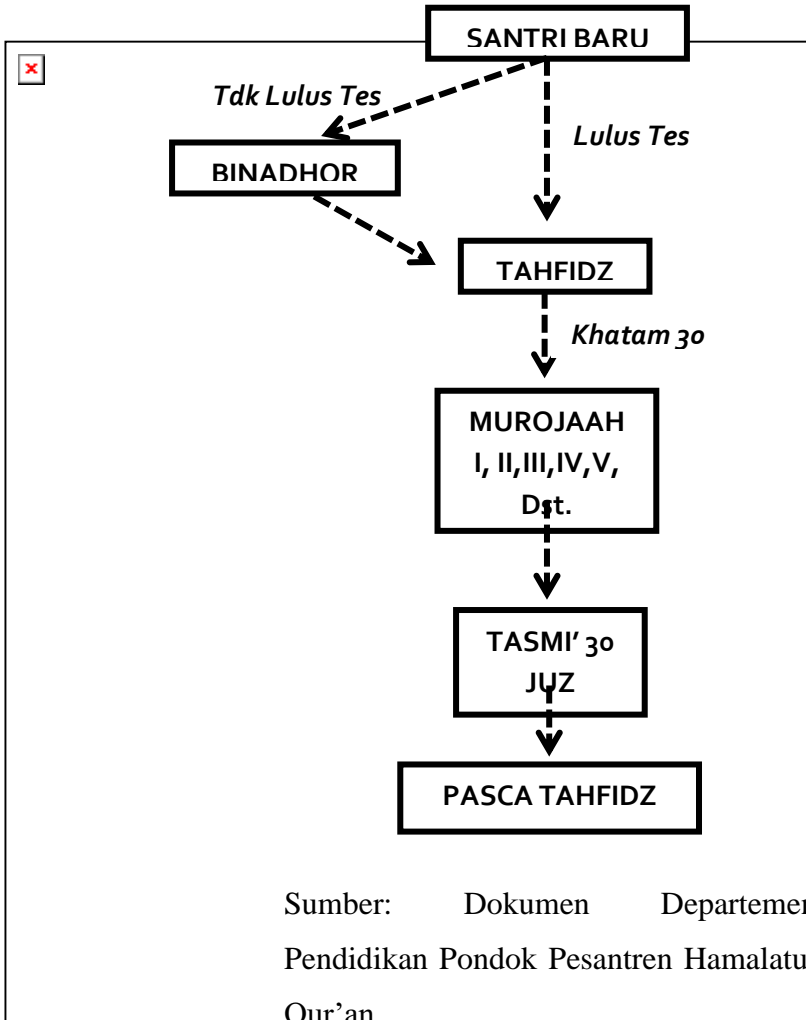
SANTRI BARU

Tdk Lulus Tes

Lulus Tes

BINADHOR

TAHFIDZ

Khatam 30

MUROJAAH I, II,III,IV,V, Dst.

TASMI' 30 JUZ

PASCA TAHFIDZ

Sumber: Dokumen Departemen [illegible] Pendidikan Pondok Pesantren Hamalatu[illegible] Qur'an